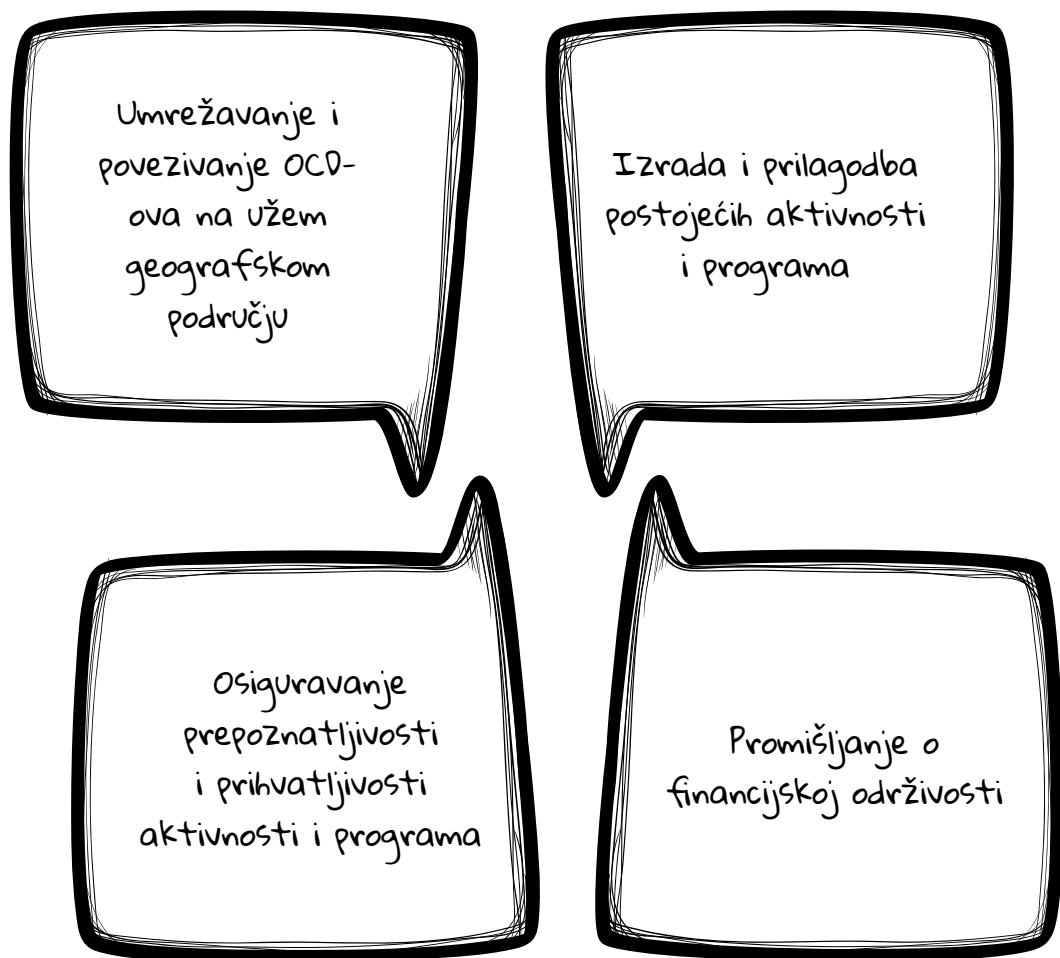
Umrežavanje i povezivanje OCD-ova na užem geografskom području

Izrada i prilagodba postojećih aktivnosti i programa

Osiguravanje prepoznatljivosti i prihvatljivosti aktivnosti i programa

Promišljanje o financijskoj održivosti